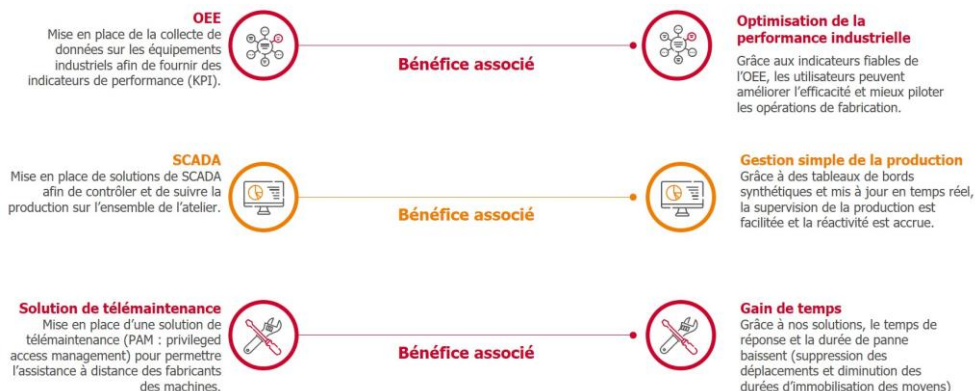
OEE
Mise en place de la collecte de données sur les équipements industriels afin de fournir des indicateurs de performance (KPI).

Bénéfice associé

Optimisation de la performance industrielle
Grâce aux indicateurs fiables de l'OEE, les utilisateurs peuvent améliorer l'efficacité et mieux piloter les opérations de fabrication.

SCADA
Mise en place de solutions de SCADA afin de contrôler et de suivre la production sur l'ensemble de l'atelier.

Bénéfice associé

Gestion simple de la production
Grâce à des tableaux de bords synthétiques et mis à jour en temps réel, la supervision de la production est facilitée et la réactivité est accrue.

Solution de télémaintenance
Mise en place d'une solution de télémaintenance (PAM : privileged access management) pour permettre l'assistance à distance des fabricants des machines.

Bénéfice associé

Gain de temps
Grâce à nos solutions, le temps de réponse et la durée de panne baissent (suppression des déplacements et diminution des durées d'immobilisation des moyens)